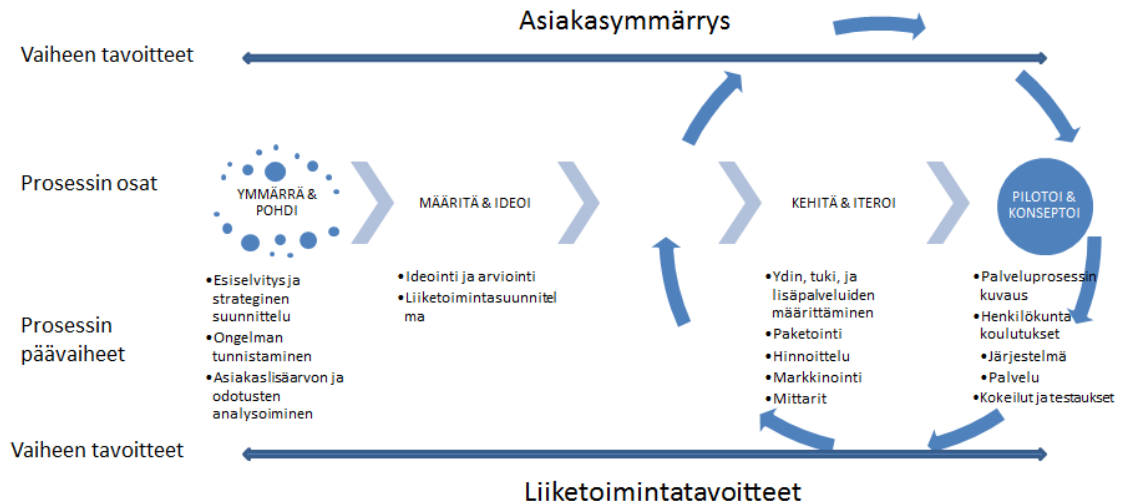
Asiakasymmärrys

Vaiheen tavoitteet

Prosessin osat

YMMÄRRÄ & POHDI

MÄÄRITÄ & IDEOI

KEHITÄ & ITEROI

PILOTOI & KONSEPTOI

Prosessin päävaiheet

•Esiselvitys ja strateginen suunnittelu
•Ongelman tunnistaminen
•Asiakaslisäarvon ja odotusten analysoiminen

•Ideointi ja arviointi
•Liiketoimintasuunnitelma

•Ydin, tuki, ja lisäpalveluiden määrittäminen
•Paketointi
•Hinnoittelu
•Markkinointi
•Mittarit

•Palveluprosessin kuvaus
•Henkilökunta koulutukset
•Järjestelmä
•Palvelu
•Kokeilut ja testaukset

Vaiheen tavoitteet

Liiketoimintatavoitteet